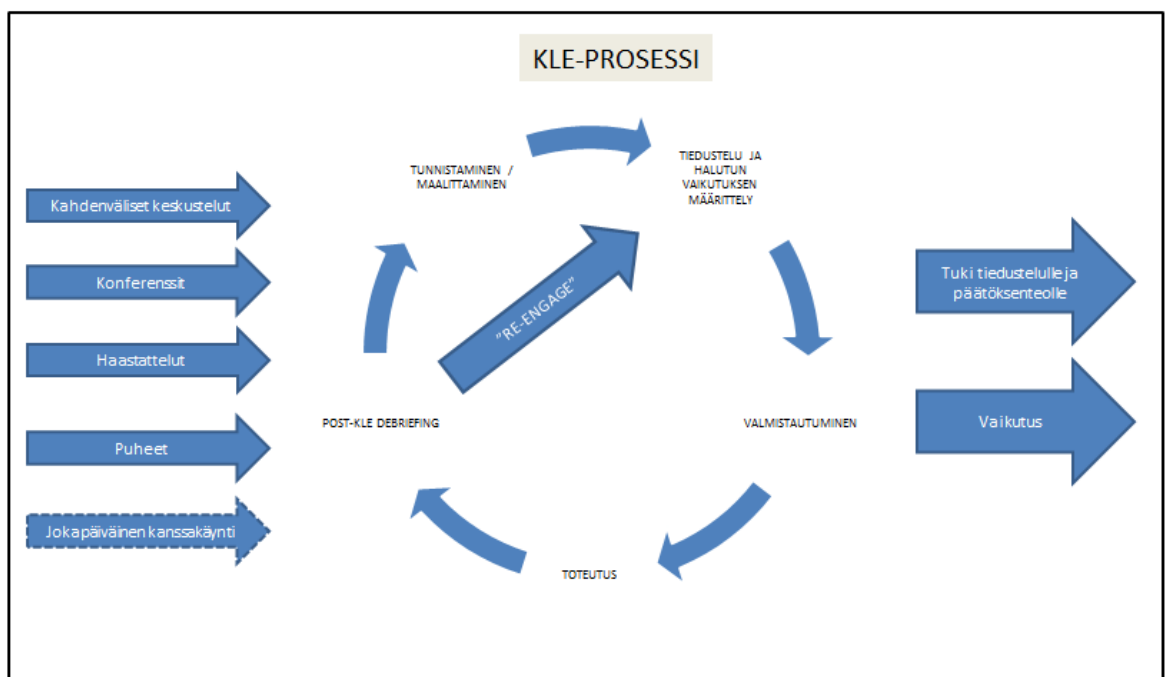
KLE-PROSESSI

Kahdenväliset keskustelut

Konferenssit

Haastattelut

Puheet

Jokapäiväinen kanssakäynti

TUNNISTAMINEN / MAALITTAMINEN

TIEDUSTELU JA HALUTUN VAIKUTUKSEN MÄÄRITTELY

"RE-ENGAGE"

POST-KLE DEBRIEFING

VALMISTAUTUMINEN

TOTEUTUS

Tuki tiedustelulle ja päätöksenteolle

Vaikutus